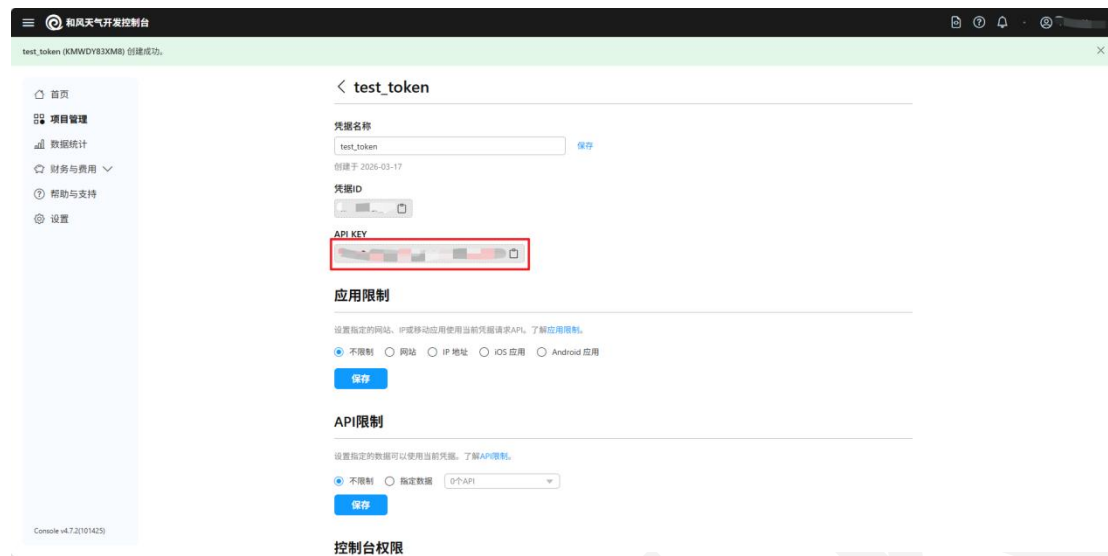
和风天气开发控制台

test_token (KMWDY83XM8) 创建成功。

首页
项目管理
数据统计
财务与费用
帮助与支持
设置

Console v4.7.2(101425)

< test_token

凭据名称
test_token
保存
创建于 2026-03-17

凭据ID
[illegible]

API KEY
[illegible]

应用限制
设置指定的网站、IP或移动应用使用当前凭据请求API。了解应用限制。
不限制 网站 IP 地址 iOS 应用 Android 应用
保存

API限制
设置指定的数据可以使用当前凭据。了解API限制。
不限制 指定数据 0个API
保存

控制台权限